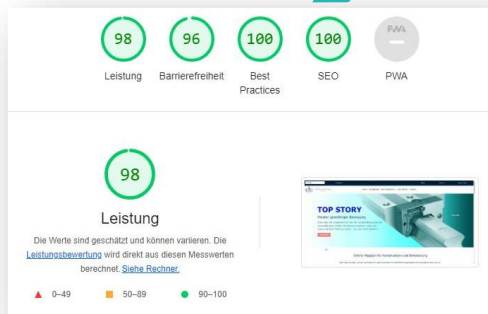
98
Leistung

96
Barrierefreiheit

100
Best Practices

100
SEO

PWA
—
PWA

98
Leistung

Die Werte sind geschätzt und können variieren. Die Leistungsbewertung wird direkt aus diesen Messwerten berechnet. Siehe Rechner.

▲ 0–49 ■ 50–89 ● 90–100

TOP STORY
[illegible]